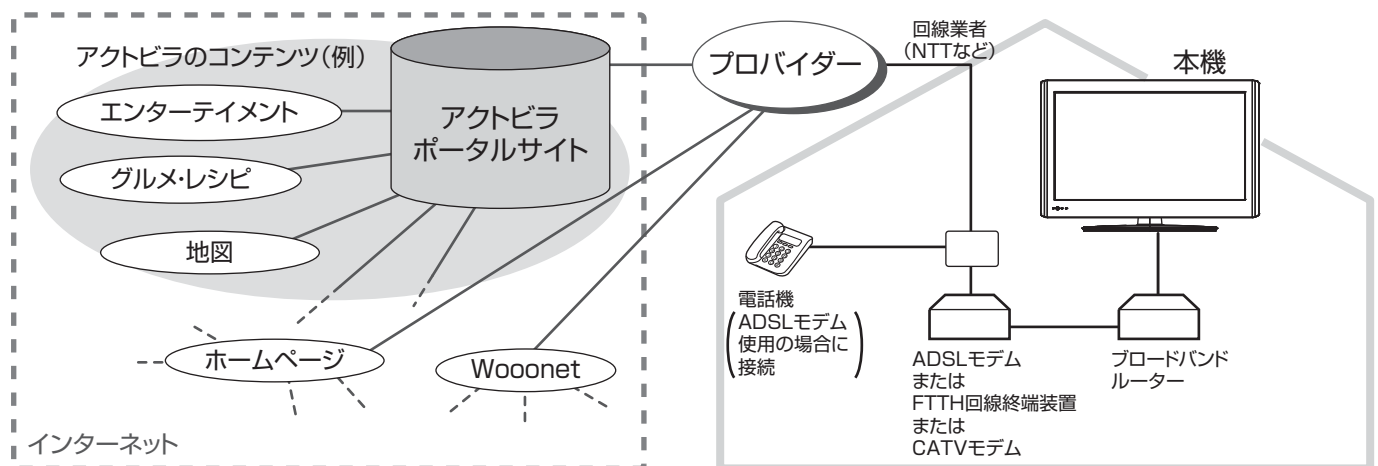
アクトビラのコンテンツ(例)

エンターテイメント

グルメ・レシピ

地図

アクトビラ ポータルサイト

ホームページ

Wooonet

インターネット

プロバイダー

回線業者 (NTTなど)

本機

電話機 (ADSLモデム使用の場合に接続)

ADSLモデム または FTTH回線終端装置 または CATVモデム

ブロードバンド ルーター